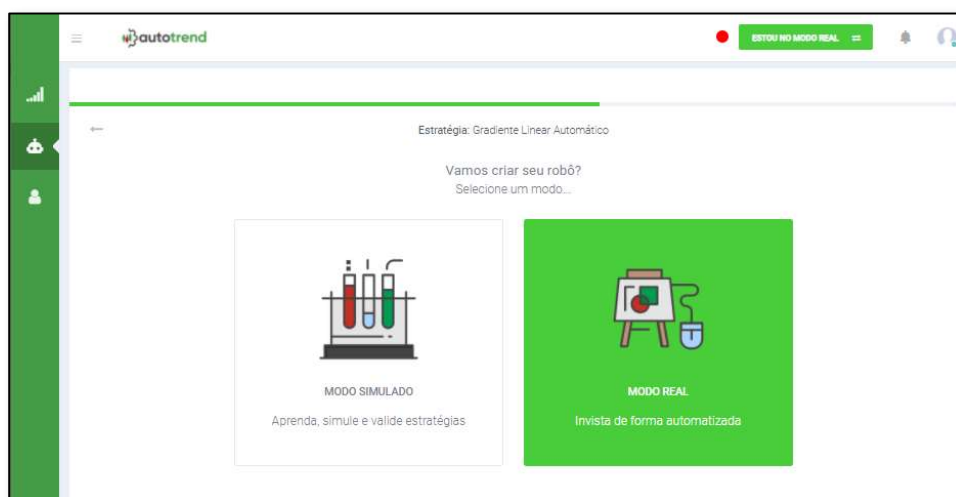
autotrend

ESTOU NO MODO REAL

Estratégia: Gradiente Linear Automático

Vamos criar seu robô?
Selecione um modo...

MODO SIMULADO
Aprenda, simule e valide estratégias

MODO REAL
Invista de forma automatizada